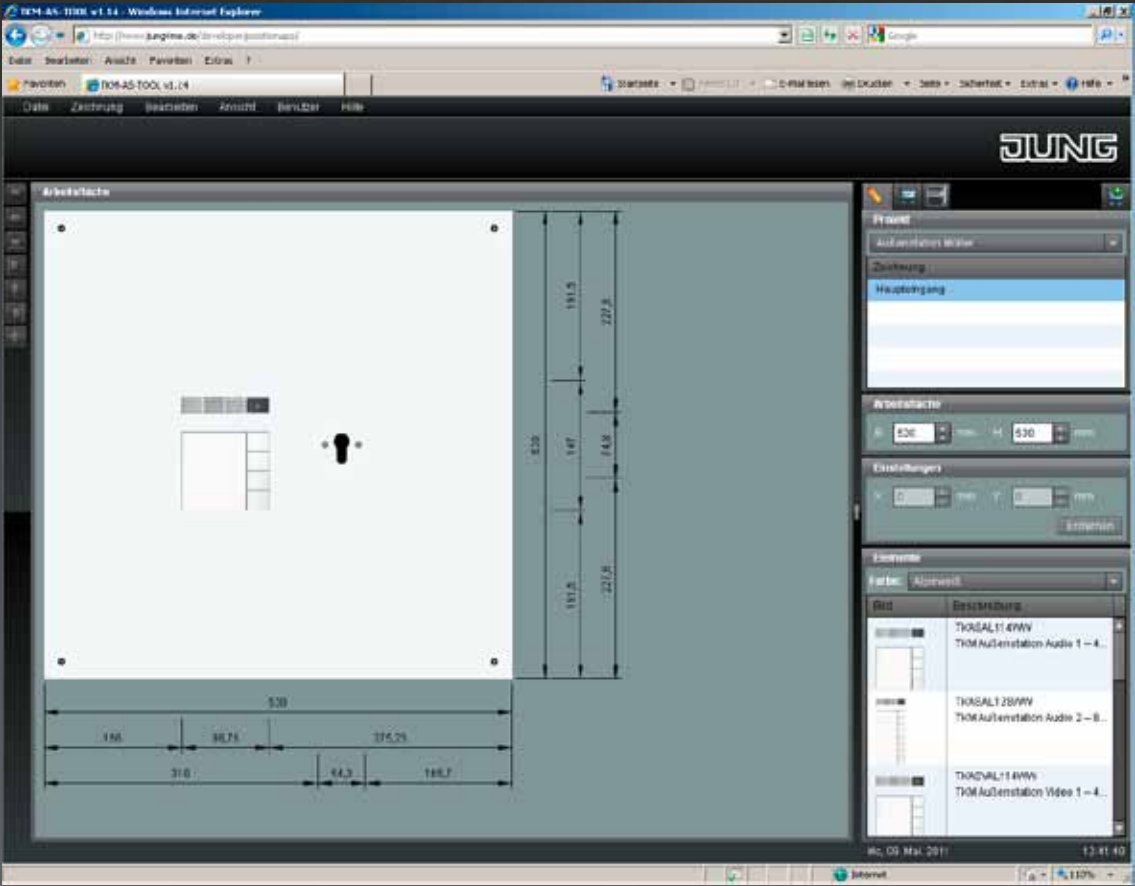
TKM-AS-TOOL v1.14 - Windows Internet Explorer

http://www.jungtime.de/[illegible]

Google

Datei Bearbeiten Ansicht Favoriten Extras ?

Favoriten TKM-AS-TOOL v1.14

Startseite Feeds E-Mail lesen Drucken Seite Sicherheit Extras Hilfe

Datei Zeichnung Bearbeiten Ansicht Benutzer Hilfe

JUNG

Arbeitsfläche

191,5
227,5
530
147
74,8
191,5
227,5

530
166
88,75
275,25
318
54,3
158,7

Projekt
Außenstation Müller
Zeichnung
Haupteingang

Arbeitsfläche
B: 530 mm H: 530 mm

Einstellungen
X: 0 mm Y: 0 mm
Entfernen

Elemente
Farbe: Alpinweiß

| Bild | Beschreibung |
|---|---|
| | TKASAL114WW TKM Außenstation Audio 1 – 4... |
| | TKASAL128WW TKM Außenstation Audio 2 – 8... |
| | TKASVAL114WW TKM Außenstation Video 1 – 4... |

Mo, 09. Mai. 2011 13:41:40

Internet 110%